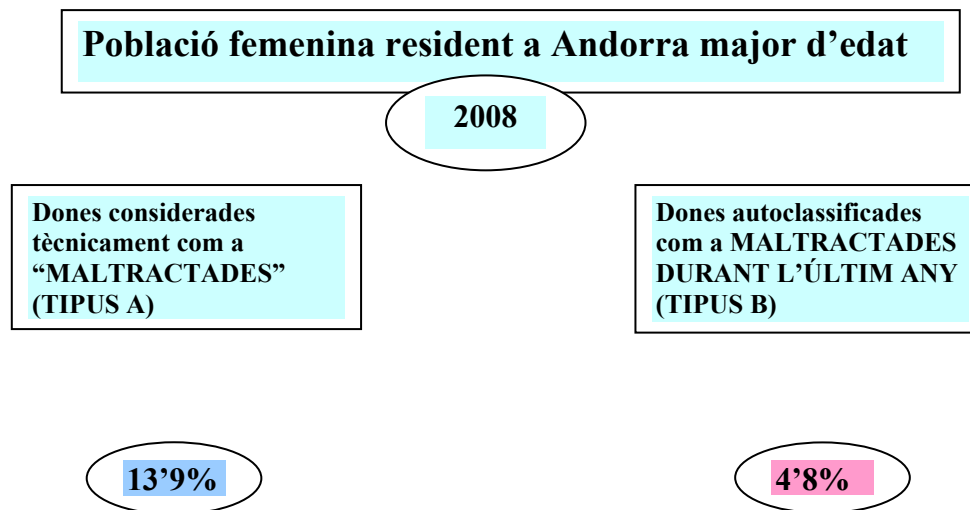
Població femenina resident a Andorra major d’edat

2008

Dones considerades tècnicament com a “MALTRACTADES” (TIPUS A)

Dones autoclassificades com a MALTRACTADES DURANT L’ÚLTIM ANY (TIPUS B)

13’9%

4’8%